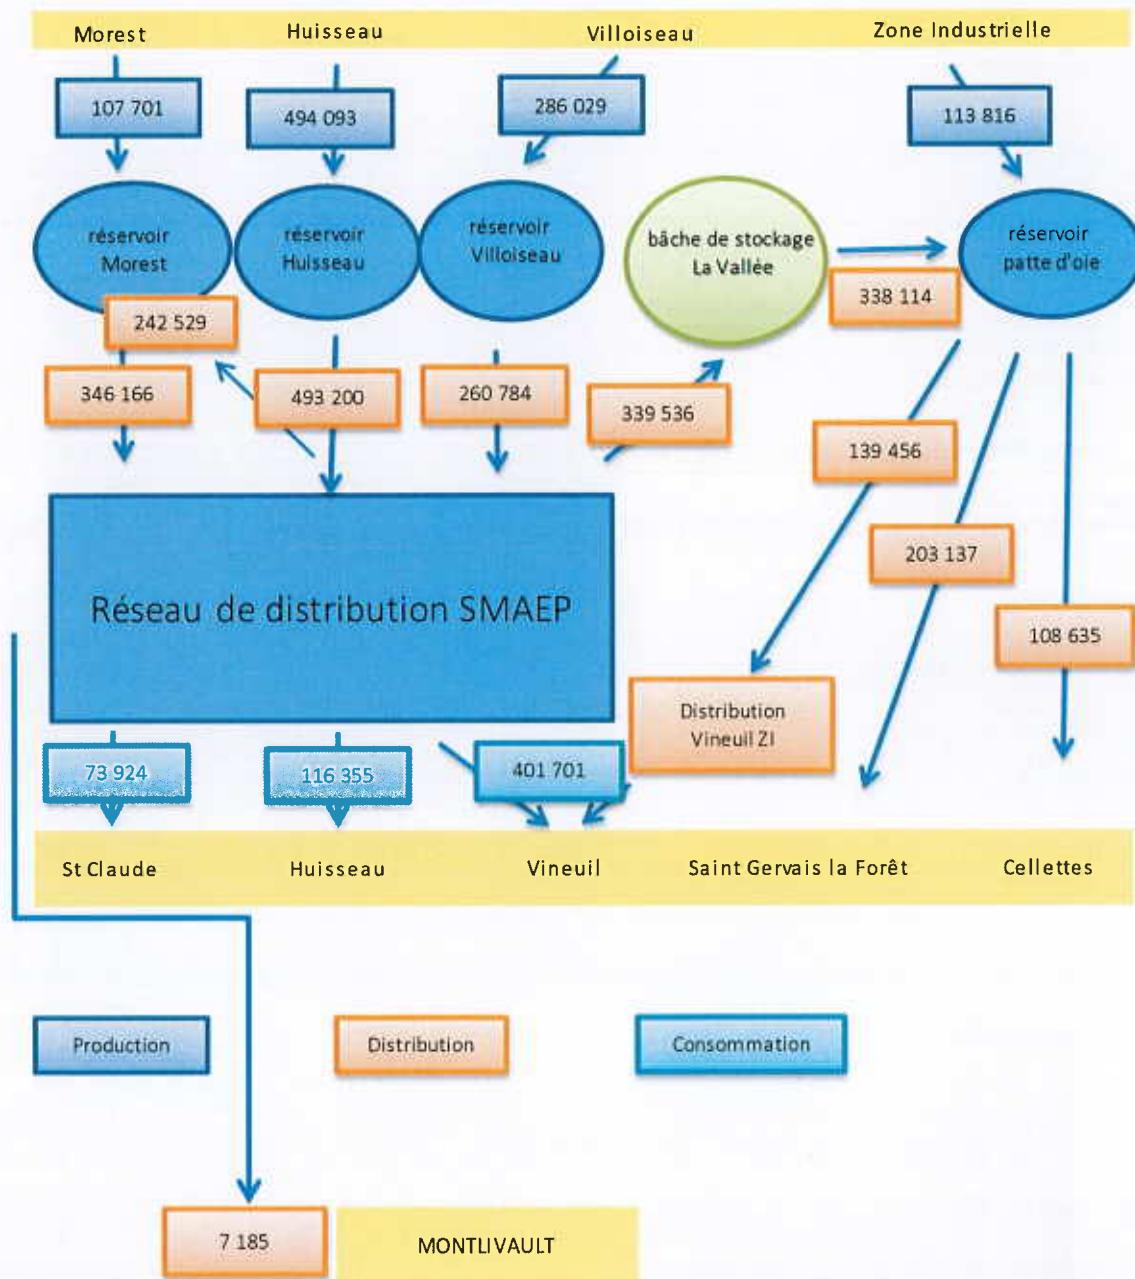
Morest

Huisseau

Villoiseau

Zone Industrielle

107 701

494 093

286 029

113 816

réservoir Morest

réservoir Huisseau

réservoir Villoiseau

bâche de stockage La Vallée

réservoir patte d'oie

338 114

242 529

346 166

493 200

260 784

339 536

139 456

Réseau de distribution SMAEP

203 137

108 635

Distribution Vineuil ZI

73 924

116 355

401 701

St Claude

Huisseau

Vineuil

Saint Gervais la Forêt

Cellettes

Production

Distribution

Consommation

7 185

MONTLIVAULT